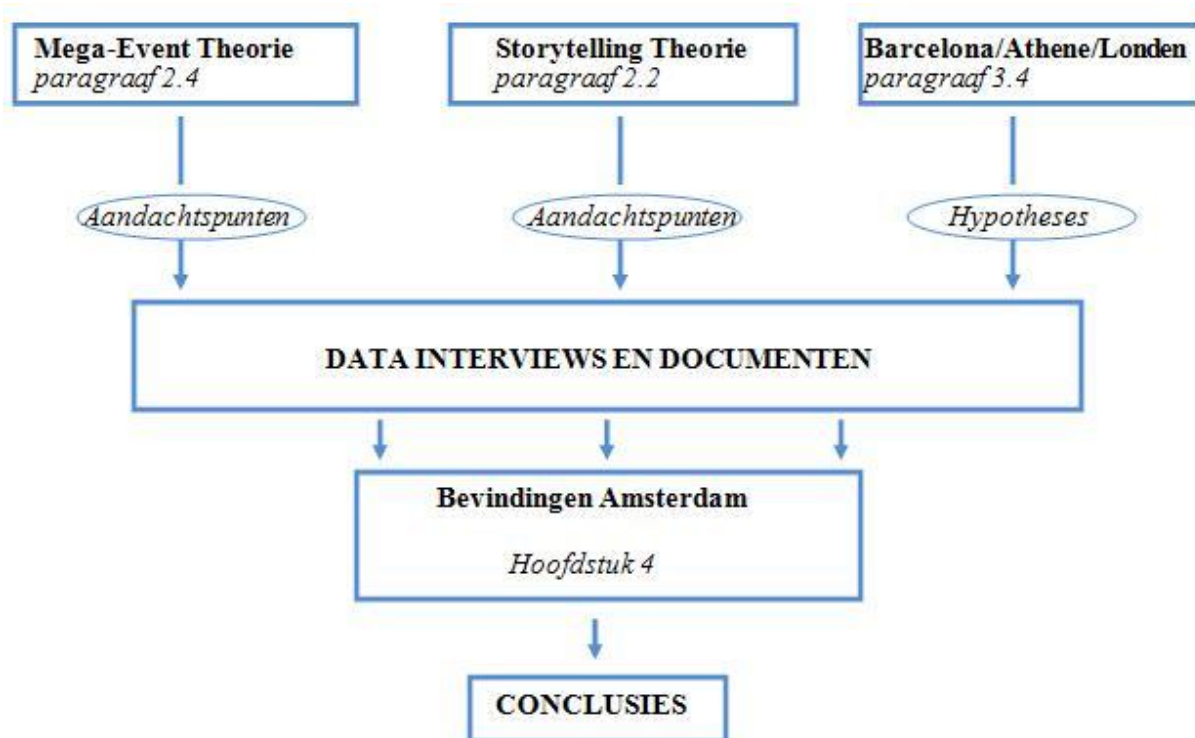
Mega-Event Theorie
paragraaf 2.4

Storytelling Theorie
paragraaf 2.2

Barcelona/Athene/Londen
paragraaf 3.4

Aandachtspunten

Aandachtspunten

Hypotheses

DATA INTERVIEWS EN DOCUMENTEN

Bevindingen Amsterdam

Hoofdstuk 4

CONCLUSIES